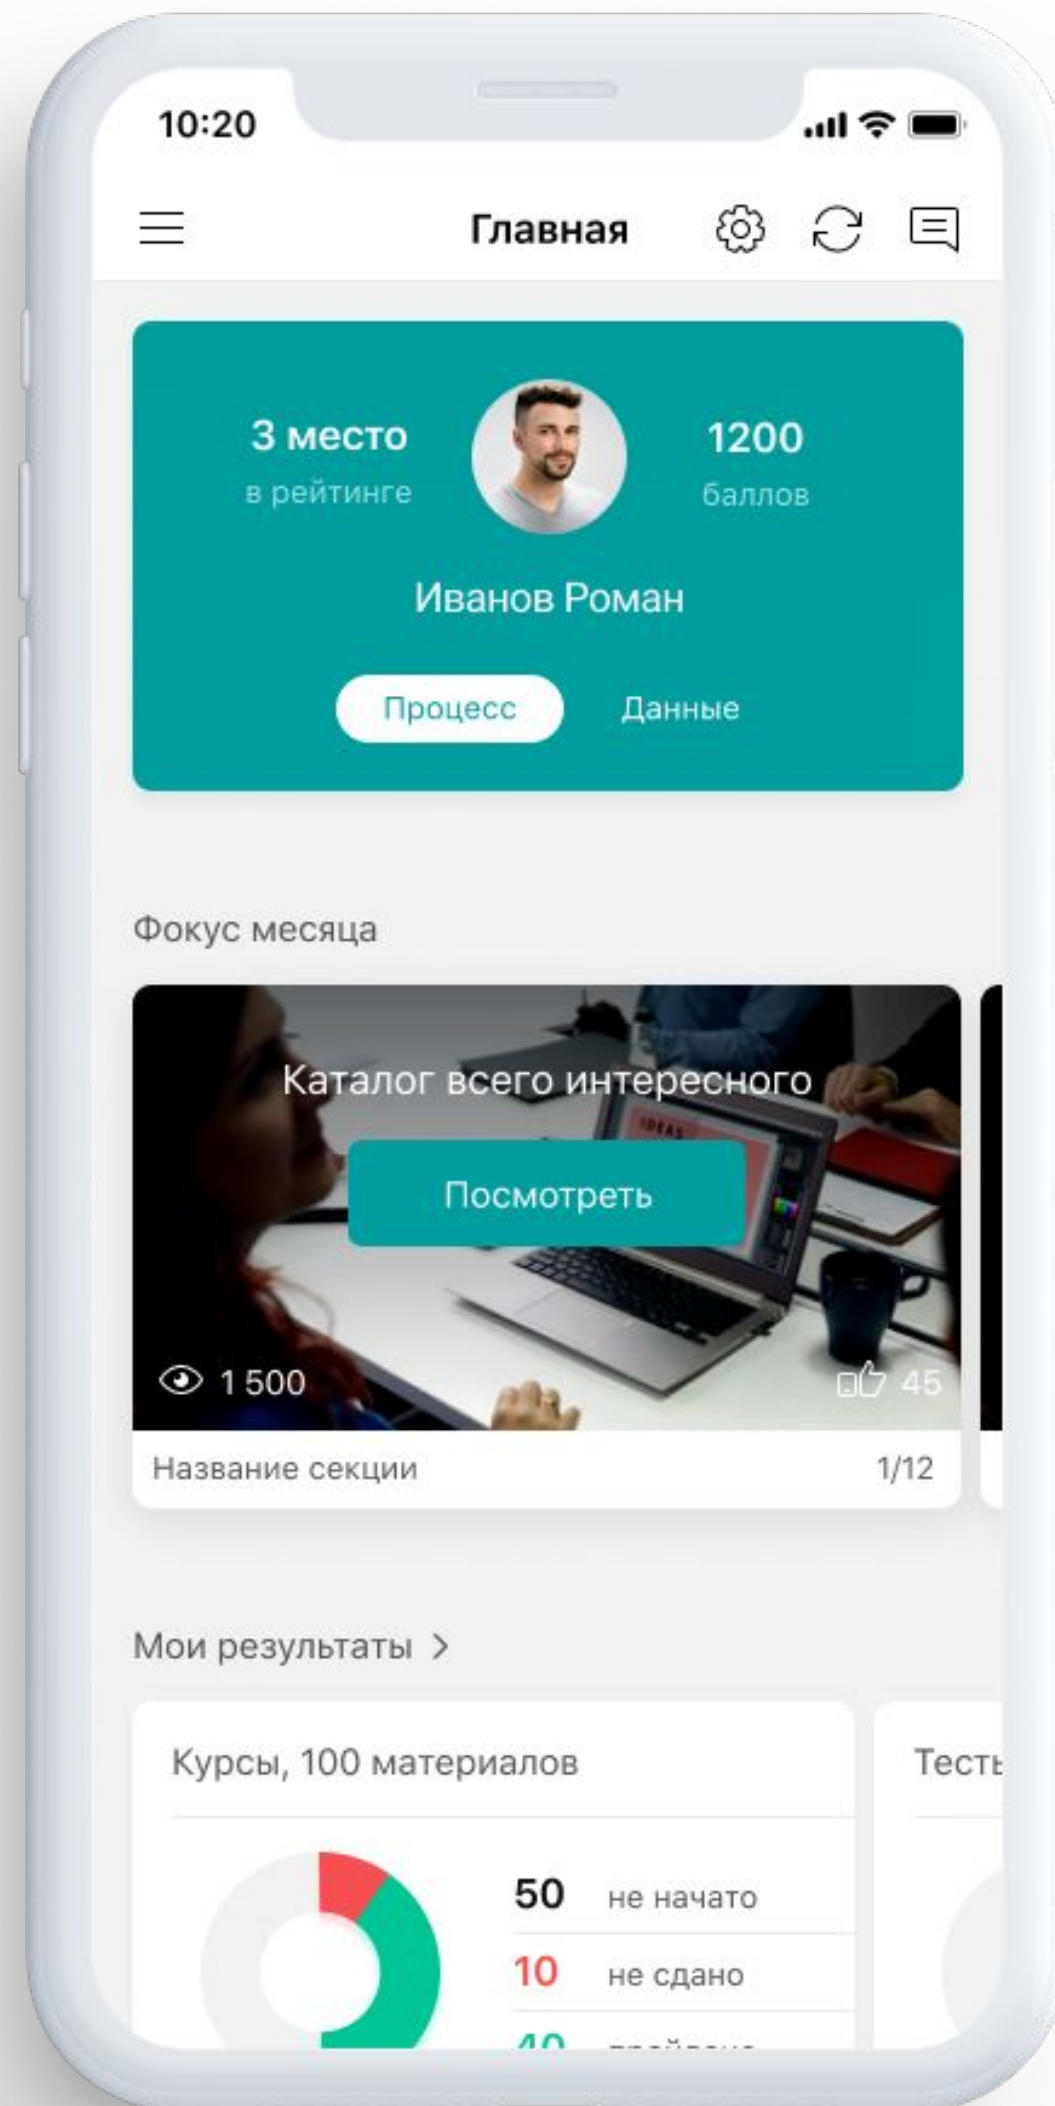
10:20

Главная

3 место
в рейтинге

1200
баллов

Иванов Роман

Процесс
Данные

Фокус месяца

Каталог всего интересного

Посмотреть

1 500
45

Название секции
1/12

Мои результаты >

Курсы, 100 материалов

Тесты

50 не начато
10 не сдано
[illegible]